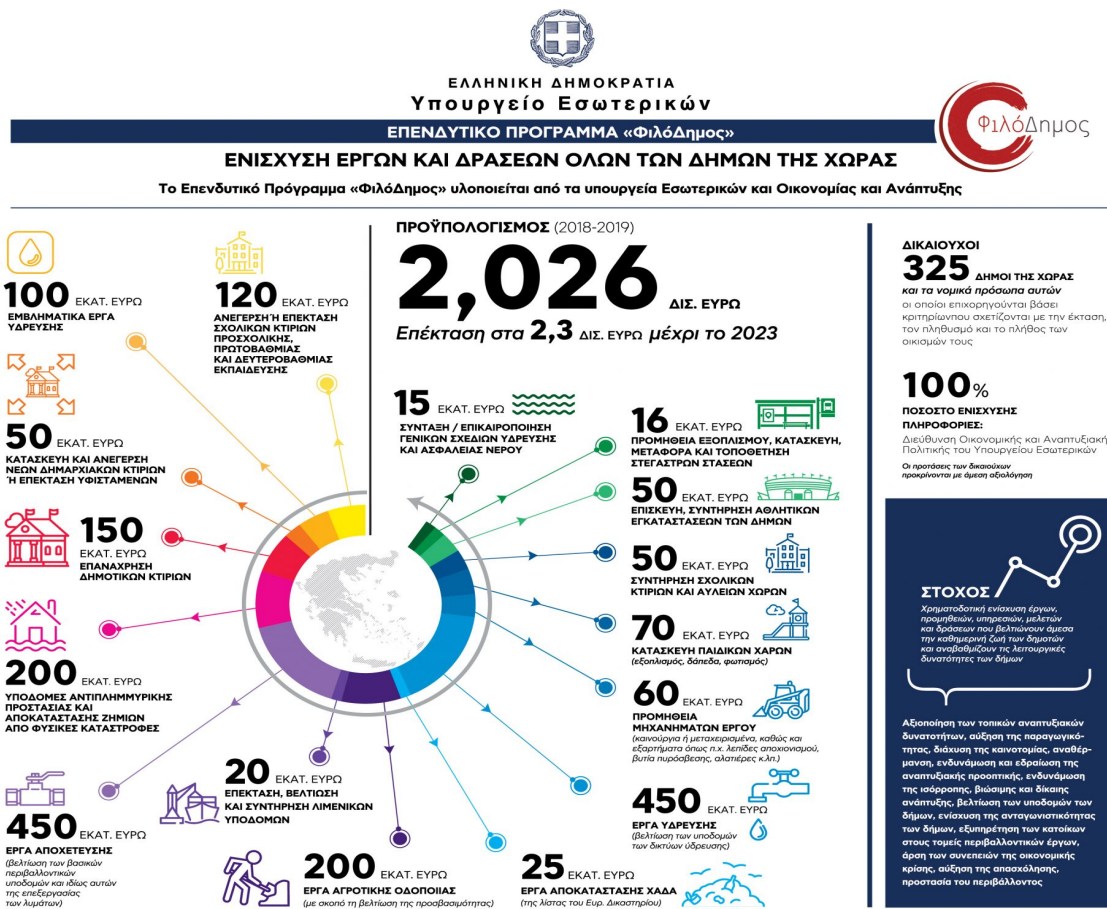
ΕΛΛΗΝΙΚΗ ΔΗΜΟΚΡΑΤΙΑ
Υπουργείο Εσωτερικών

ΕΠΕΝΔΥΤΙΚΟ ΠΡΟΓΡΑΜΜΑ «ΦιλόΔημος»

ΦιλόΔημος

ΕΝΙΣΧΥΣΗ ΕΡΓΩΝ ΚΑΙ ΔΡΑΣΕΩΝ ΟΛΩΝ ΤΩΝ ΔΗΜΩΝ ΤΗΣ ΧΩΡΑΣ

Το Επενδυτικό Πρόγραμμα «ΦιλόΔημος» υλοποιείται από τα υπουργεία Εσωτερικών και Οικονομίας και Ανάπτυξης

100 ΕΚΑΤ. ΕΥΡΩ
ΕΜΒΛΗΜΑΤΙΚΑ ΕΡΓΑ ΥΔΡΕΥΣΗΣ

120 ΕΚΑΤ. ΕΥΡΩ
ΑΝΕΓΕΡΣΗ Ή ΕΠΕΚΤΑΣΗ ΣΧΟΛΙΚΩΝ ΚΤΙΡΙΩΝ ΠΡΟΣΧΟΛΙΚΗΣ, ΠΡΩΤΟΒΑΘΜΙΑΣ ΚΑΙ ΔΕΥΤΕΡΟΒΑΘΜΙΑΣ ΕΚΠΑΙΔΕΥΣΗΣ

50 ΕΚΑΤ. ΕΥΡΩ
ΚΑΤΑΣΚΕΥΗ ΚΑΙ ΑΝΕΓΕΡΣΗ ΝΕΩΝ ΔΗΜΑΡΧΙΑΚΩΝ ΚΤΙΡΙΩΝ Ή ΕΠΕΚΤΑΣΗ ΥΦΙΣΤΑΜΕΝΩΝ

150 ΕΚΑΤ. ΕΥΡΩ
ΕΠΑΝΑΧΡΗΣΗ ΔΗΜΟΤΙΚΩΝ ΚΤΙΡΙΩΝ

200 ΕΚΑΤ. ΕΥΡΩ
ΥΠΟΔΟΜΕΣ ΑΝΤΙΠΛΗΜΜΥΡΙΚΗΣ ΠΡΟΣΤΑΣΙΑΣ ΚΑΙ ΑΠΟΚΑΤΑΣΤΑΣΗΣ ΖΗΜΙΩΝ ΑΠΟ ΦΥΣΙΚΕΣ ΚΑΤΑΣΤΡΟΦΕΣ

450 ΕΚΑΤ. ΕΥΡΩ
ΕΡΓΑ ΑΠΟΧΕΤΕΥΣΗΣ
(βελτίωση των βασικών περιβαλλοντικών υποδομών και ιδίως αυτών της επεξεργασίας των λυμάτων)

20 ΕΚΑΤ. ΕΥΡΩ
ΕΠΕΚΤΑΣΗ, ΒΕΛΤΙΩΣΗ ΚΑΙ ΣΥΝΤΗΡΗΣΗ ΛΙΜΕΝΙΚΩΝ ΥΠΟΔΟΜΩΝ

200 ΕΚΑΤ. ΕΥΡΩ
ΕΡΓΑ ΑΓΡΟΤΙΚΗΣ ΟΔΟΠΟΙΙΑΣ
(με σκοπό τη βελτίωση της προσβασιμότητας)

ΠΡΟΫΠΟΛΟΓΙΣΜΟΣ (2018-2019)
2,026 ΔΙΣ. ΕΥΡΩ
Επέκταση στα 2,3 ΔΙΣ. ΕΥΡΩ μέχρι το 2023

15 ΕΚΑΤ. ΕΥΡΩ
ΣΥΝΤΑΞΗ / ΕΠΙΚΑΙΡΟΠΟΙΗΣΗ ΓΕΝΙΚΩΝ ΣΧΕΔΙΩΝ ΥΔΡΕΥΣΗΣ ΚΑΙ ΑΣΦΑΛΕΙΑΣ ΝΕΡΟΥ

16 ΕΚΑΤ. ΕΥΡΩ
ΠΡΟΜΗΘΕΙΑ ΕΞΟΠΛΙΣΜΟΥ, ΚΑΤΑΣΚΕΥΗ, ΜΕΤΑΦΟΡΑ ΚΑΙ ΤΟΠΟΘΕΤΗΣΗ ΣΤΕΓΑΣΤΡΩΝ ΣΤΑΣΕΩΝ

50 ΕΚΑΤ. ΕΥΡΩ
ΕΠΙΣΚΕΥΗ, ΣΥΝΤΗΡΗΣΗ ΑΘΛΗΤΙΚΩΝ ΕΓΚΑΤΑΣΤΑΣΕΩΝ ΤΩΝ ΔΗΜΩΝ

50 ΕΚΑΤ. ΕΥΡΩ
ΣΥΝΤΗΡΗΣΗ ΣΧΟΛΙΚΩΝ ΚΤΙΡΙΩΝ ΚΑΙ ΑΥΛΕΙΩΝ ΧΩΡΩΝ

70 ΕΚΑΤ. ΕΥΡΩ
ΚΑΤΑΣΚΕΥΗ ΠΑΙΔΙΚΩΝ ΧΑΡΩΝ
(εξοπλισμός, δάπεδα, φωτισμός)

60 ΕΚΑΤ. ΕΥΡΩ
ΠΡΟΜΗΘΕΙΑ ΜΗΧΑΝΗΜΑΤΩΝ ΕΡΓΟΥ
(καινούργια ή μεταχειρισμένα, καθώς και εξαρτήματα όπως π.χ. λεπίδες αποχιονισμού, βυτία πυρόσβεσης, αλατιέρες κ.λπ.)

450 ΕΚΑΤ. ΕΥΡΩ
ΕΡΓΑ ΥΔΡΕΥΣΗΣ
(βελτίωση των υποδομών των δικτύων ύδρευσης)

25 ΕΚΑΤ. ΕΥΡΩ
ΕΡΓΑ ΑΠΟΚΑΤΑΣΤΑΣΗΣ ΧΑΔΑ
(της λίστας του Ευρ. Δικαστηρίου)

ΔΙΚΑΙΟΥΧΟΙ
325 ΔΗΜΟΙ ΤΗΣ ΧΩΡΑΣ
και τα νομικά πρόσωπα αυτών
οι οποίοι επιχορηγούνται βάσει κριτηρίων σχετιζόμενων με την έκταση, τον πληθυσμό και το πλήθος των οικισμών τους

100%
ΠΟΣΟΣΤΟ ΕΝΙΣΧΥΣΗΣ

ΠΛΗΡΟΦΟΡΙΕΣ:
Διεύθυνση Οικονομικής και Αναπτυξιακής Πολιτικής του Υπουργείου Εσωτερικών
Οι προτάσεις των δικαιούχων προκρίνονται με άμεση αξιολόγηση

ΣΤΟΧΟΣ
Χρηματοδοτική ενίσχυση έργων, προμηθειών, υπηρεσιών, μελετών και δράσεων που βελτιώνουν άμεσα την καθημερινή ζωή των δημοτών και αναβαθμίζουν τις λειτουργικές δυνατότητες των δήμων

Αξιοποίηση των τοπικών αναπτυξιακών δυνατοτήτων, αύξηση της παραγωγικότητας, διάχυση της καινοτομίας, αναθέρμανση, ενδυνάμωση και εδραίωση της αναπτυξιακής προοπτικής, ενδυνάμωση της ισόρροπης, βιώσιμης και δίκαιης ανάπτυξης, βελτίωση των υποδομών των δήμων, ενίσχυση της ανταγωνιστικότητας των δήμων, εξυπηρέτηση των κατοίκων στους τομείς περιβαλλοντικών έργων, άρση των συνεπειών της οικονομικής κρίσης, αύξηση της απασχόλησης, προστασία του περιβάλλοντος